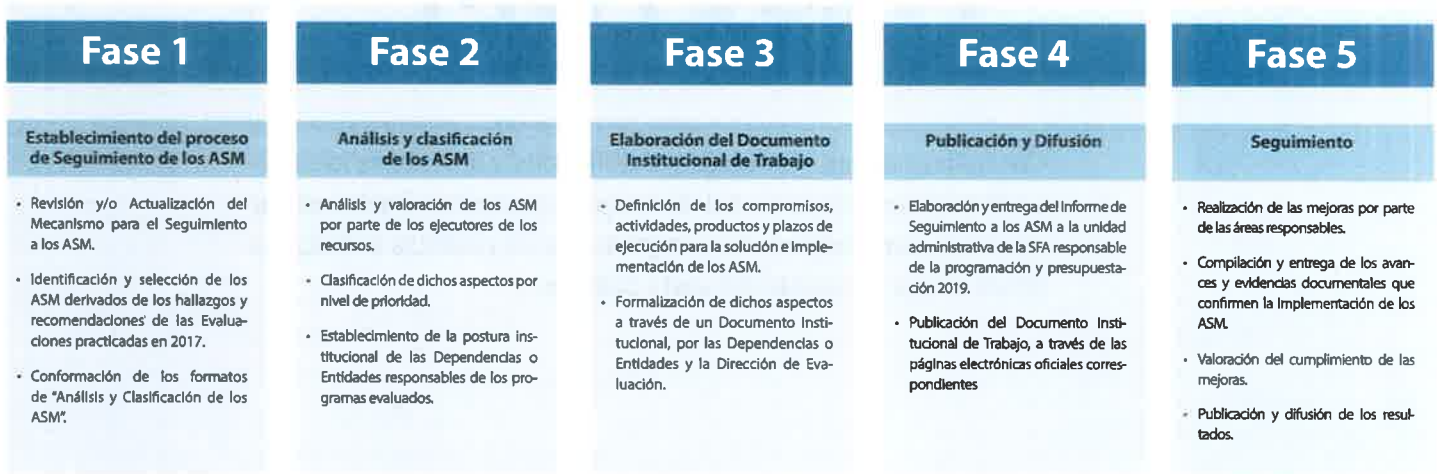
Fase 1

Establecimiento del proceso de Seguimiento de los ASM

• Revisión y/o Actualización del Mecanismo para el Seguimiento a los ASM.

• Identificación y selección de los ASM derivados de los hallazgos y recomendaciones de las Evaluaciones practicadas en 2017.

• Conformación de los formatos de "Análisis y Clasificación de los ASM".

Fase 2

Análisis y clasificación de los ASM

• Análisis y valoración de los ASM por parte de los ejecutores de los recursos.

• Clasificación de dichos aspectos por nivel de prioridad.

• Establecimiento de la postura institucional de las Dependencias o Entidades responsables de los programas evaluados.

Fase 3

Elaboración del Documento Institucional de Trabajo

• Definición de los compromisos, actividades, productos y plazos de ejecución para la solución e implementación de los ASM.

• Formalización de dichos aspectos a través de un Documento Institucional, por las Dependencias o Entidades y la Dirección de Evaluación.

Fase 4

Publicación y Difusión

• Elaboración y entrega del Informe de Seguimiento a los ASM a la unidad administrativa de la SFA responsable de la programación y presupuestación 2019.

• Publicación del Documento Institucional de Trabajo, a través de las páginas electrónicas oficiales correspondientes

Fase 5

Seguimiento

• Realización de las mejoras por parte de las áreas responsables.

• Compilación y entrega de los avances y evidencias documentales que confirmen la implementación de los ASM.

• Valoración del cumplimiento de las mejoras.

• Publicación y difusión de los resultados.